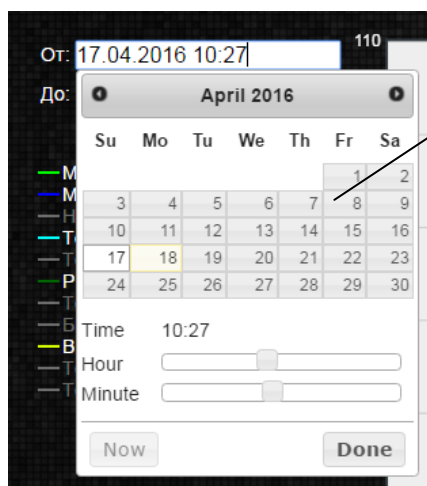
От: 17.04.2016 10:27

110

До:

April 2016

| Su | Mo | Tu | We | Th | Fr | Sa |
|---|---|---|---|---|---|---|
| | | | | | 1 | 2 |
| 3 | 4 | 5 | 6 | 7 | 8 | 9 |
| 10 | 11 | 12 | 13 | 14 | 15 | 16 |
| 17 | 18 | 19 | 20 | 21 | 22 | 23 |
| 24 | 25 | 26 | 27 | 28 | 29 | 30 |

Time 10:27
Hour
Minute

Now
Done

М
М
Н
Т
Т
Р
Т
Б
В
Т
Т